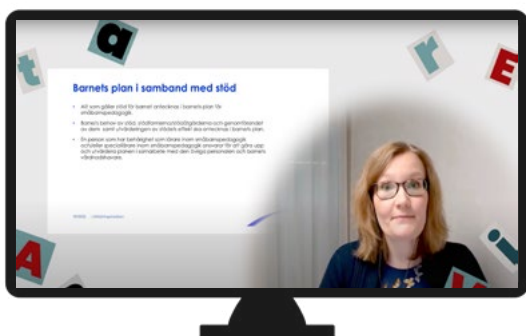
Barnets plan i samband med stöd

• Allt som gäller stöd för barnet antecknas i barnets plan för småbarnspedagogik.

• Barnets behov av stöd, stödformerna/stödåtgärderna och genomförandet av dem samt utvärderingen av stödets effekt ska antecknas i barnets plan.

• En person som har behörighet som lärare inom småbarnspedagogik och/eller speciallärare inom småbarnspedagogik ansvarar för att göra upp och utvärdera planen i samarbete med den övriga personalen och barnets vårdnadshavare.

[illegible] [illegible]

a
t
r
E
A
i